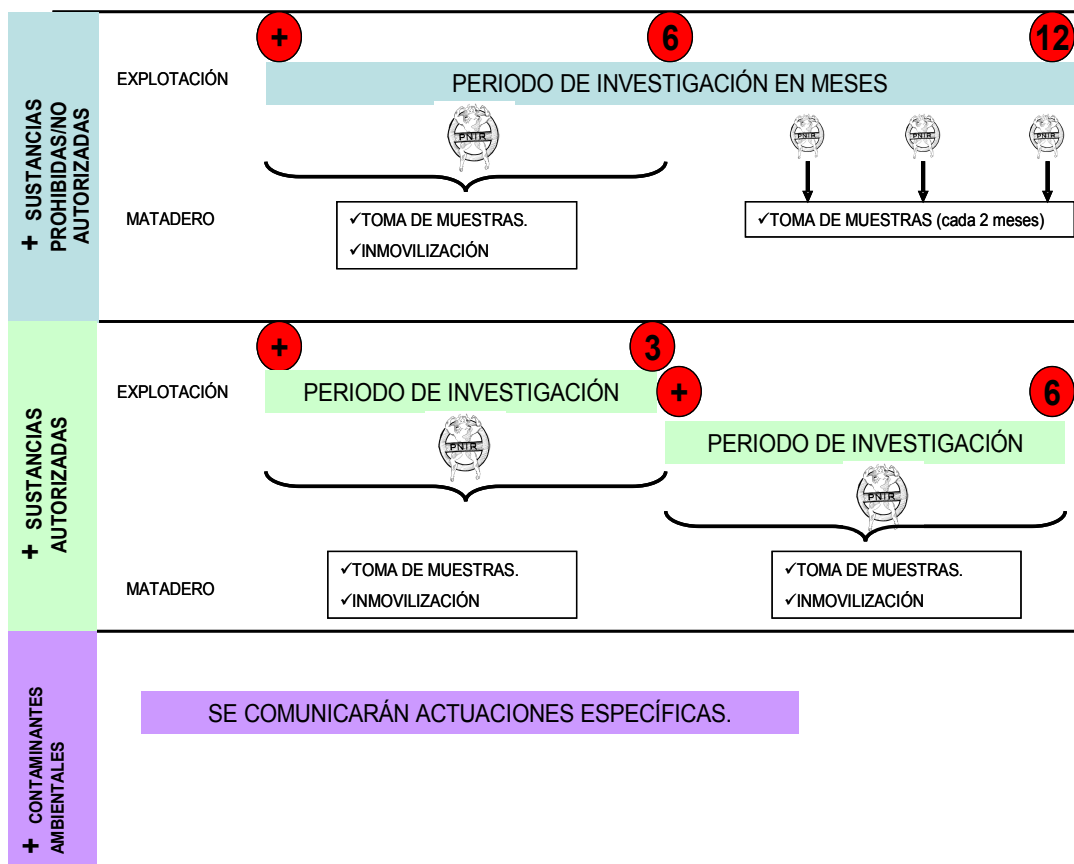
+ SUSTANCIAS PROHIBIDAS/NO AUTORIZADAS

+ 6 12

EXPLOTACIÓN

PERIODO DE INVESTIGACIÓN EN MESES

PNIR PNIR PNIR PNIR

MATADERO

✓TOMA DE MUESTRAS.
✓INMOVILIZACIÓN

✓TOMA DE MUESTRAS (cada 2 meses)

+ SUSTANCIAS AUTORIZADAS

+ 3

EXPLOTACIÓN

PERIODO DE INVESTIGACIÓN

+ 6

PERIODO DE INVESTIGACIÓN

PNIR PNIR

MATADERO

✓TOMA DE MUESTRAS.
✓INMOVILIZACIÓN

✓TOMA DE MUESTRAS.
✓INMOVILIZACIÓN

+ CONTAMINANTES AMBIENTALES

SE COMUNICARÁN ACTUACIONES ESPECÍFICAS.